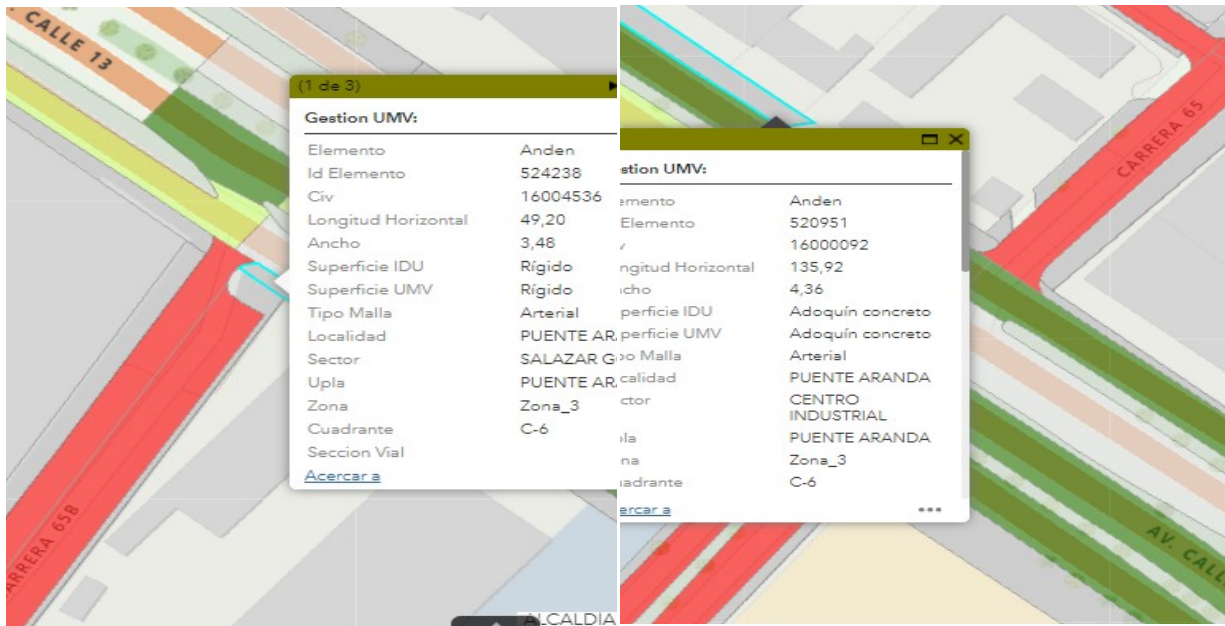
CALLE 13

(1 de 3)

Gestion UMV:

| | |
|---|---|
| Elemento | Anden |
| Id Elemento | 524238 |
| Civ | 16004536 |
| Longitud Horizontal | 49,20 |
| Ancho | 3,48 |
| Superficie IDU | Rígido |
| Superficie UMV | Rígido |
| Tipo Malla | Arterial |
| Localidad | PUENTE AR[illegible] |
| Sector | SALAZAR G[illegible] |
| Upla | PUENTE AR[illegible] |
| Zona | Zona_3 |
| Cuadrante | C-6 |
| Seccion Vial | |

Acercar a

CARRERA 65B

ALCALDIA

CARRERA 65

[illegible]stion UMV:

| | |
|---|---|
| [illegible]emento | Anden |
| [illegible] Elemento | 520951 |
| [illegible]v | 16000092 |
| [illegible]ngitud Horizontal | 135,92 |
| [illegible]cho | 4,36 |
| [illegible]perficie IDU | Adoquín concreto |
| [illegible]perficie UMV | Adoquín concreto |
| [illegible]o Malla | Arterial |
| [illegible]calidad | PUENTE ARANDA |
| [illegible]ctor | CENTRO INDUSTRIAL |
| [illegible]la | PUENTE ARANDA |
| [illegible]na | Zona_3 |
| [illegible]adrante | C-6 |

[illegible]ercar a

AV. CAL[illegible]